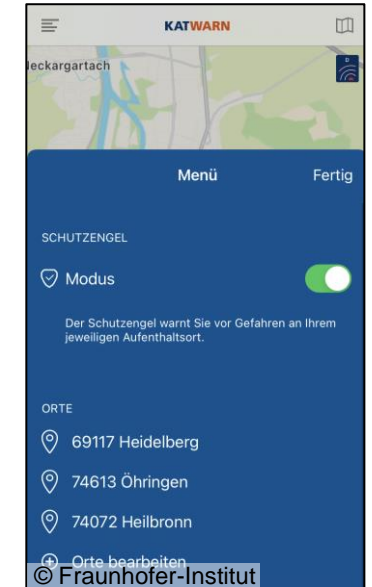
KATWARN

leckargartach

Menü

Fertig

SCHUTZENGEL

Modus

Der Schutzengel warnt Sie vor Gefahren an Ihrem jeweiligen Aufenthaltsort.

ORTE

69117 Heidelberg

74613 Öhringen

74072 Heilbronn

Orte bearbeiten

© Fraunhofer-Institut